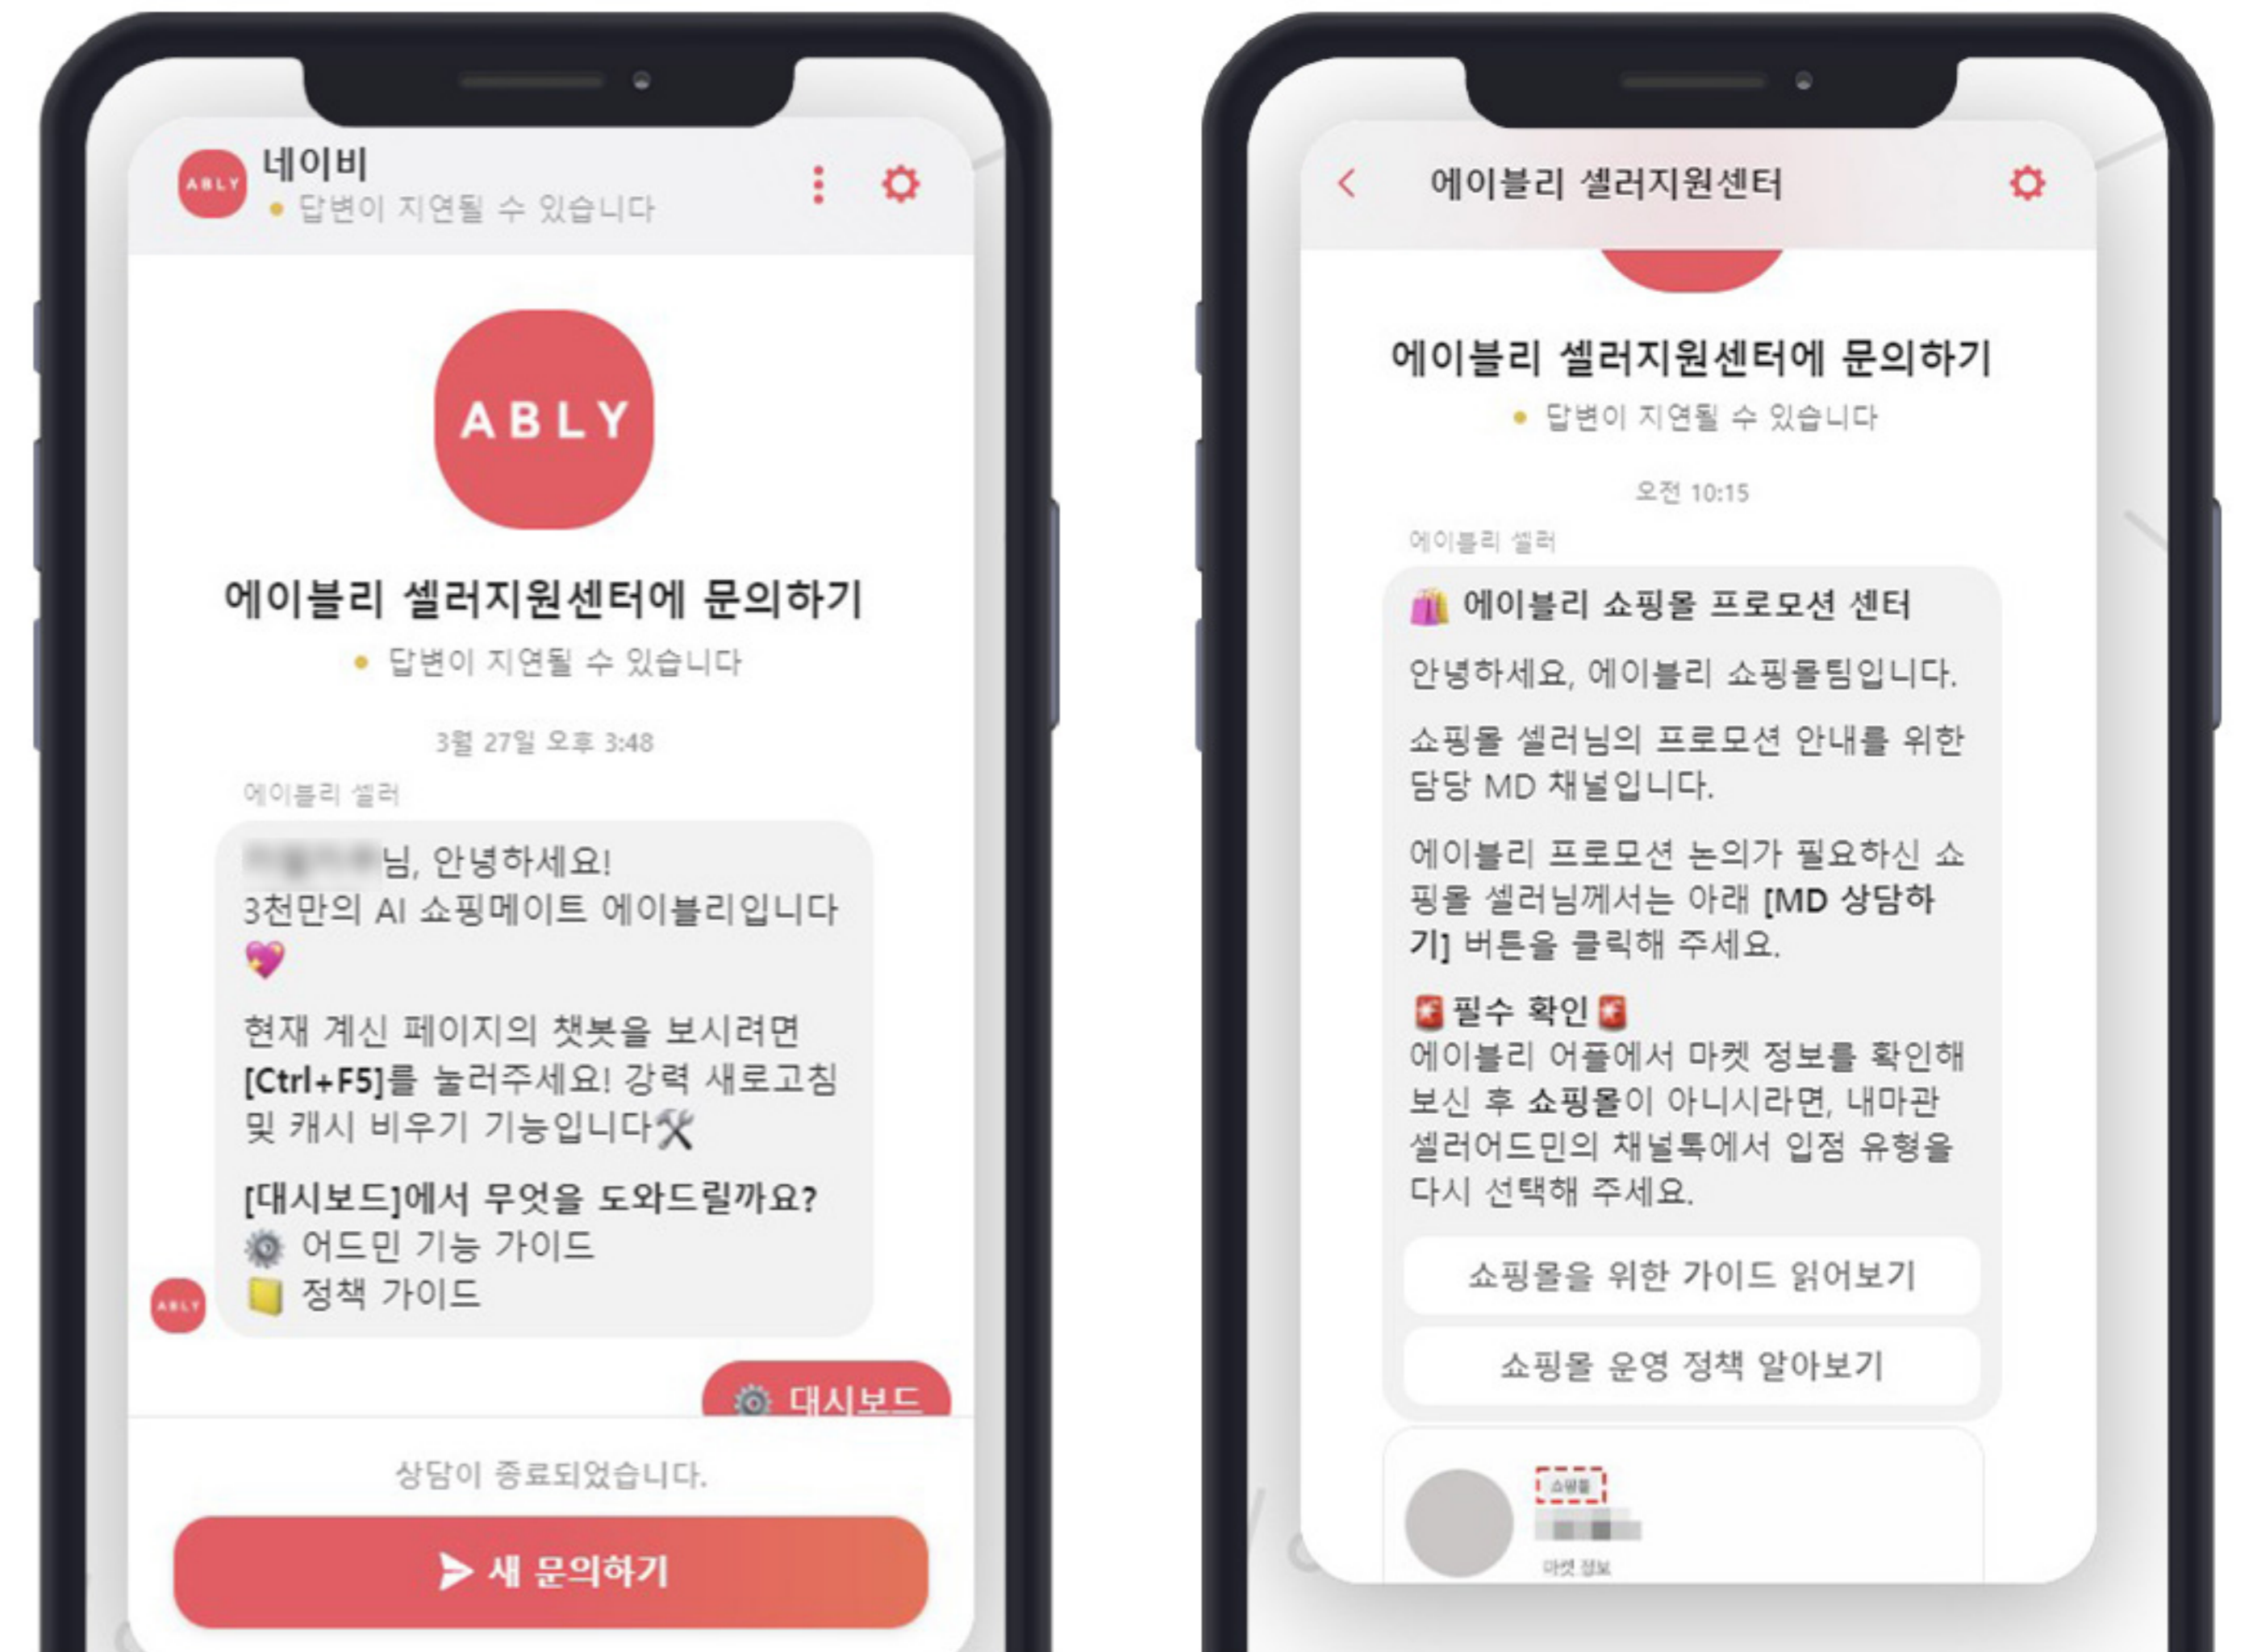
ABLY 네이비
● 답변이 지연될 수 있습니다

ABLY

에이블리 셀러지원센터에 문의하기
● 답변이 지연될 수 있습니다

3월 27일 오후 3:48

에이블리 셀러

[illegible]님, 안녕하세요!
3천만의 AI 쇼핑메이트 에이블리입니다 💖

현재 계신 페이지의 챗봇을 보시려면 [Ctrl+F5]를 눌러주세요! 강력 새로고침 및 캐시 비우기 기능입니다🛠

[대시보드]에서 무엇을 도와드릴까요?
⚙ 어드민 기능 가이드
📒 정책 가이드

ABLY

⚙ 대시보드

상담이 종료되었습니다.

새 문의하기

<

에이블리 셀러지원센터

에이블리 셀러지원센터에 문의하기
● 답변이 지연될 수 있습니다

오전 10:15

에이블리 셀러

🛍 에이블리 쇼핑몰 프로모션 센터

안녕하세요, 에이블리 쇼핑몰팀입니다.

쇼핑몰 셀러님의 프로모션 안내를 위한 담당 MD 채널입니다.

에이블리 프로모션 논의가 필요하신 쇼핑몰 셀러님께서는 아래 [MD 상담하기] 버튼을 클릭해 주세요.

🚨필수 확인🚨
에이블리 어플에서 마켓 정보를 확인해 보신 후 쇼핑몰이 아니시라면, 내마관 셀러어드민의 채널톡에서 입점 유형을 다시 선택해 주세요.

쇼핑몰을 위한 가이드 읽어보기

쇼핑몰 운영 정책 알아보기

쇼핑몰
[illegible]
마켓 정보